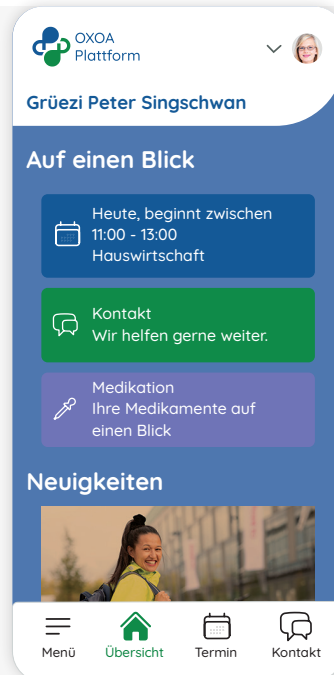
OXOA Plattform

Grüezi Peter Singschwan

Auf einen Blick

Heute, beginnt zwischen 11:00 - 13:00 Hauswirtschaft

Kontakt
Wir helfen gerne weiter.

Medikation
Ihre Medikamente auf einen Blick

Neuigkeiten

Menü Übersicht Termin Kontakt